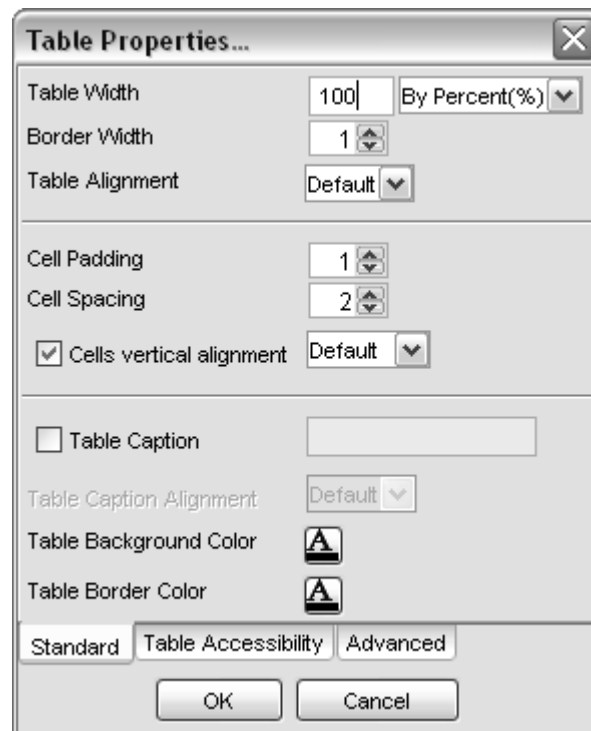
Table Properties...

Table Width 100 By Percent(%)
Border Width 1
Table Alignment Default

Cell Padding 1
Cell Spacing 2
Cells vertical alignment Default

Table Caption
Table Caption Alignment Default
Table Background Color A
Table Border Color A

Standard Table Accessibility Advanced

OK Cancel